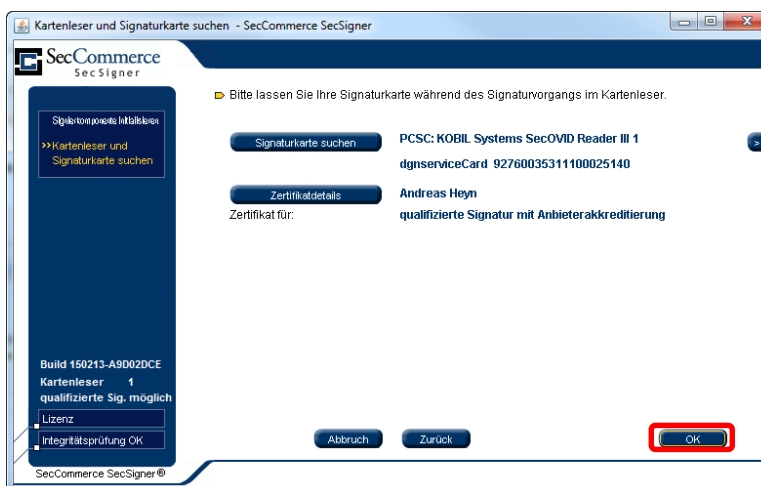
Kartenleser und Signaturkarte suchen - SecCommerce SecSigner

SecCommerce
SecSigner

Signaturkomponente initialisieren
>>Kartenleser und Signaturkarte suchen

Bitte lassen Sie Ihre Signaturkarte während des Signaturvorgangs im Kartenleser.

Signaturkarte suchen
PCSC: KOBIL Systems SecOVID Reader III 1
dgnserviceCard 92760035311100025140

Zertifikatdetails
Andreas Heyn
Zertifikat für:
qualifizierte Signatur mit Anbieterakkreditierung

Build 150213-A9D02DCE
Kartenleser 1
qualifizierte Sig. möglich
Lizenz
Integritätsprüfung OK

Abbruch
Zurück
OK

SecCommerce SecSigner®